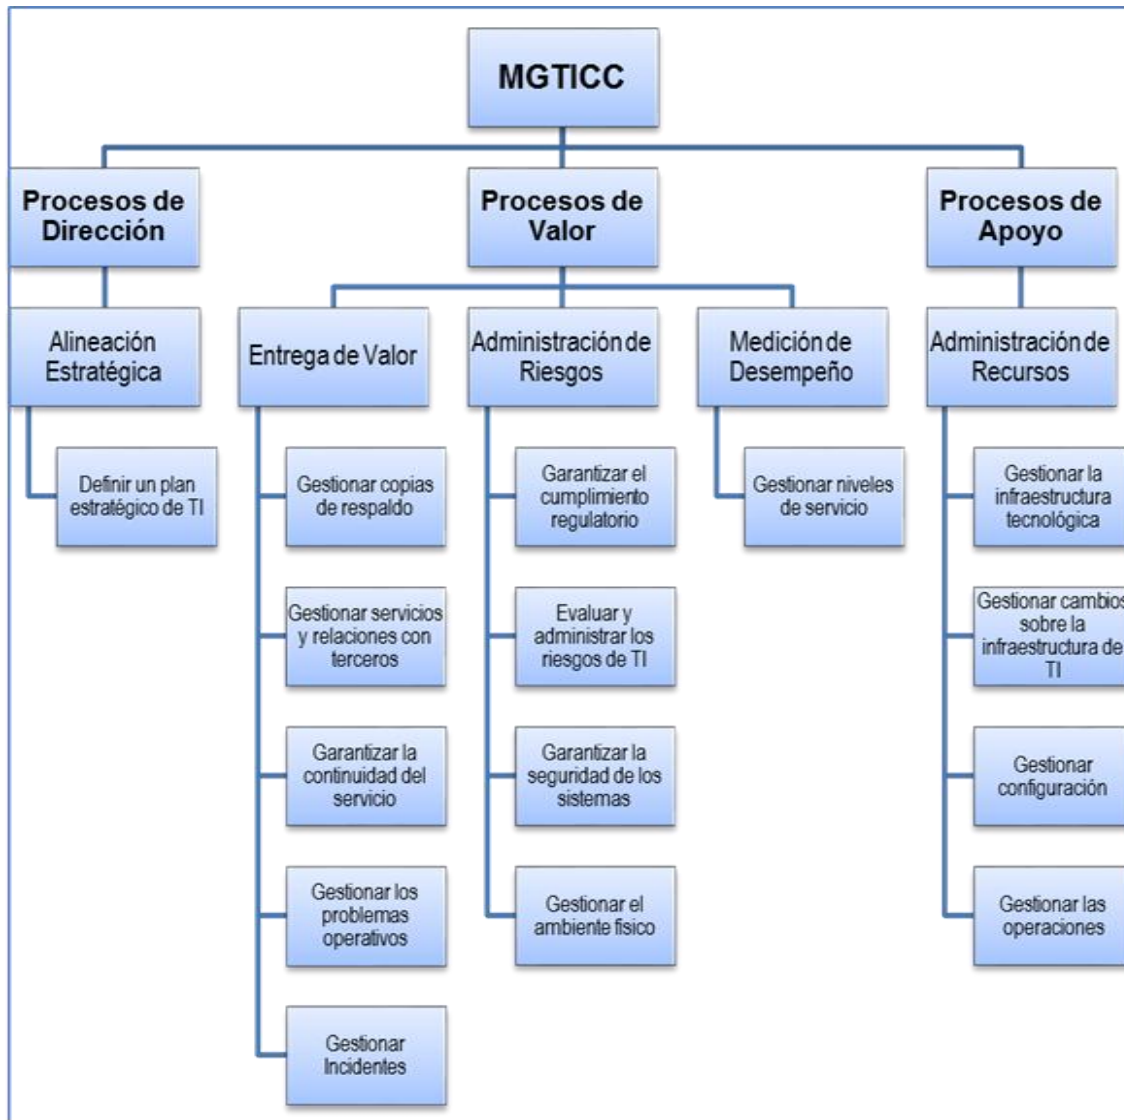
MGTICC

Procesos de Dirección

Alineación Estratégica

Definir un plan estratégico de TI

Procesos de Valor

Entrega de Valor

Gestionar copias de respaldo

Gestionar servicios y relaciones con terceros

Garantizar la continuidad del servicio

Gestionar los problemas operativos

Gestionar Incidentes

Administración de Riesgos

Garantizar el cumplimiento regulatorio

Evaluar y administrar los riesgos de TI

Garantizar la seguridad de los sistemas

Gestionar el ambiente físico

Medición de Desempeño

Gestionar niveles de servicio

Procesos de Apoyo

Administración de Recursos

Gestionar la infraestructura tecnológica

Gestionar cambios sobre la infraestructura de TI

Gestionar configuración

Gestionar las operaciones